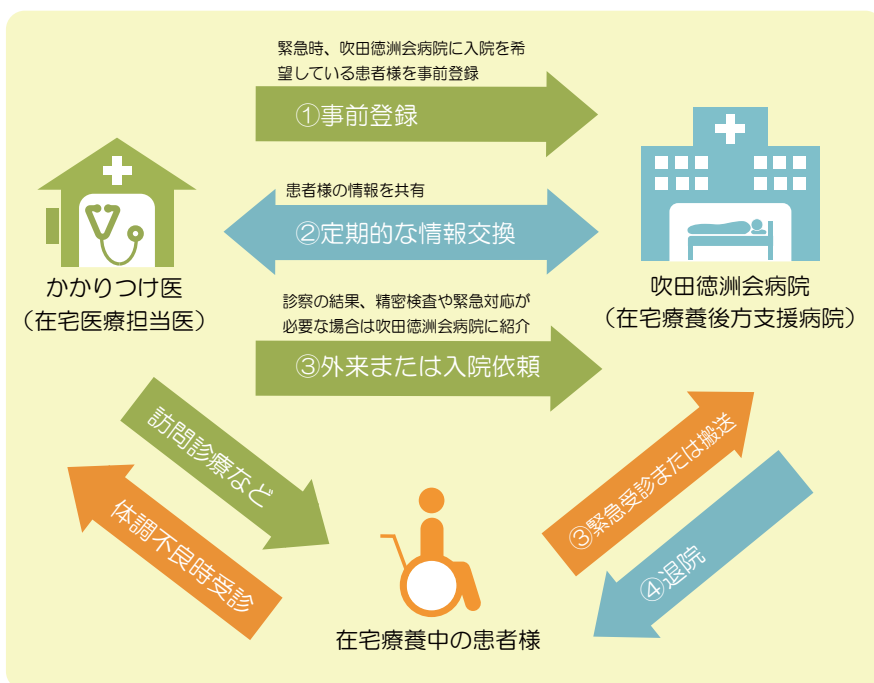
緊急時、吹田徳洲会病院に入院を希望している患者様を事前登録

①事前登録

患者様の情報を共有

②定期的な情報交換

かかりつけ医
（在宅医療担当医）

吹田徳洲会病院
（在宅療養後方支援病院）

診察の結果、精密検査や緊急対応が必要な場合は吹田徳洲会病院に紹介

③外来または入院依頼

訪問診療など

体調不良時受診

③緊急受診または搬送

④退院

在宅療養中の患者様